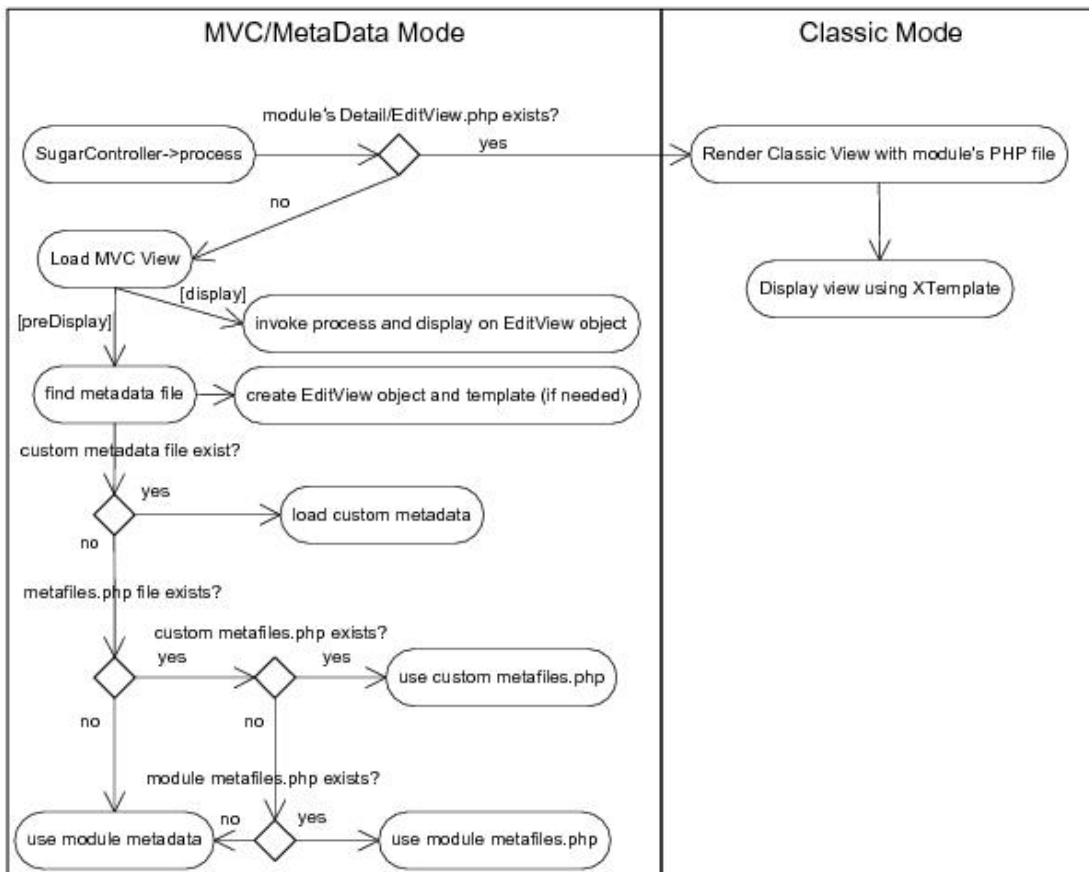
MVC/MetaData Mode

Classic Mode

module's Detail/EditView.php exists?

SugarController->process

yes

Render Classic View with module's PHP file

no

Display view using XTemplate

Load MVC View

[display]

[preDisplay]

invoke process and display on EditView object

find metadata file

create EditView object and template (if needed)

custom metadata file exist?

yes

load custom metadata

no

metafiles.php file exists?

custom metafiles.php exists?

yes

yes

use custom metafiles.php

no

no

module metafiles.php exists?

no

yes

use module metadata

use module metafiles.php